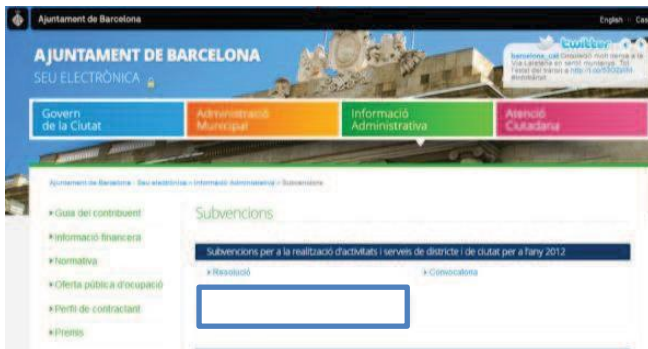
Ajuntament de Barcelona

English · Cas

AJUNTAMENT DE BARCELONA

SEU ELECTRÒNICA

twitter

barcelona_cat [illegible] Via Laietana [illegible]

Govern de la Ciutat

Administració Municipal

Informació Administrativa

Atenció Ciutadana

Ajuntament de Barcelona › Seu electrònica › Informació Administrativa › Subvencions

▸ Guia del contribuent

▸ Informació financera

▸ Normativa

▸ Oferta pública d'ocupació

▸ Perfil de contractant

▸ Premis

Subvencions

Subvencions per a la realització d'activitats i serveis de districte i de ciutat per a l'any 2012

▸ Resolució

▸ Convocatòria